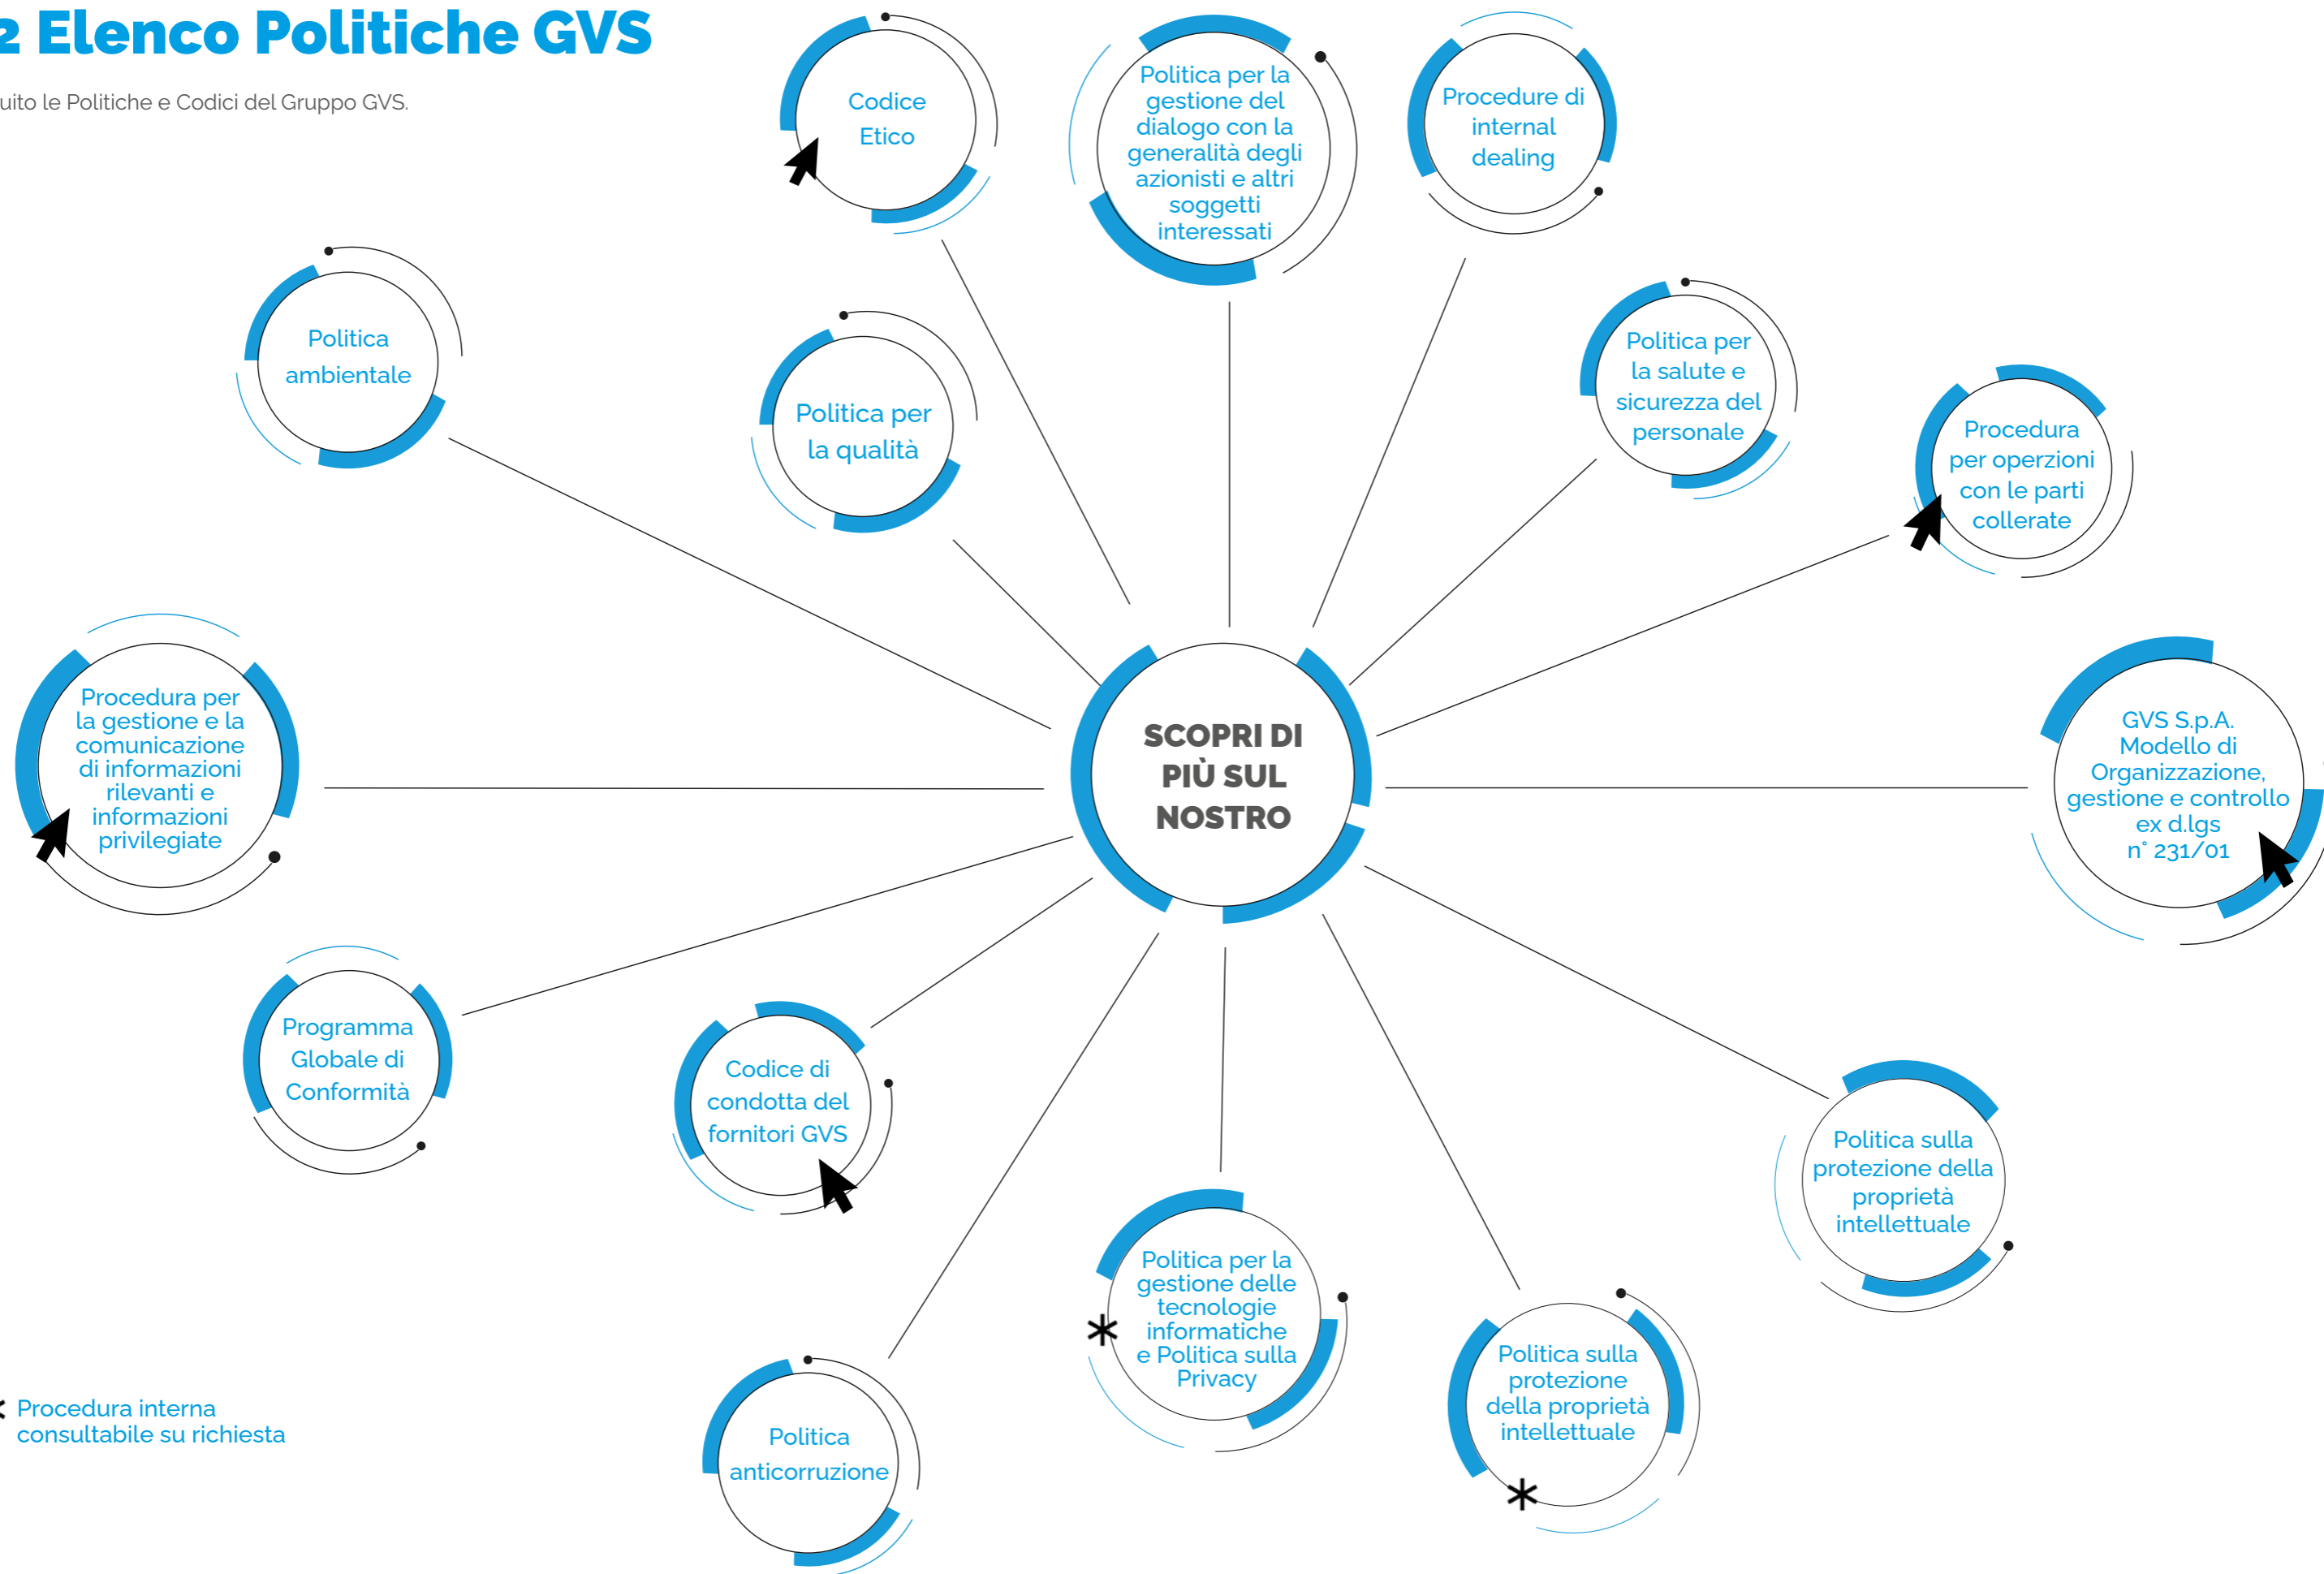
2 Elenco Politiche GVS

uito le Politiche e Codici del Gruppo GVS.

Codice Etico

Politica per la gestione del dialogo con la generalità degli azionisti e altri soggetti interessati

Procedure di internal dealing

Politica ambientale

Politica per la qualità

Politica per la salute e sicurezza del personale

Procedura per operzioni con le parti collerate

Procedura per la gestione e la comunicazione di informazioni rilevanti e informazioni privilegiate

SCOPRI DI PIÙ SUL NOSTRO

GVS S.p.A. Modello di Organizzazione, gestione e controllo ex d.lgs n° 231/01

Programma Globale di Conformità

Codice di condotta del fornitori GVS

Politica sulla protezione della proprietà intellettuale

Politica per la gestione delle tecnologie informatiche e Politica sulla Privacy

Politica sulla protezione della proprietà intellettuale

Politica anticorruzione

* Procedura interna consultabile su richiesta